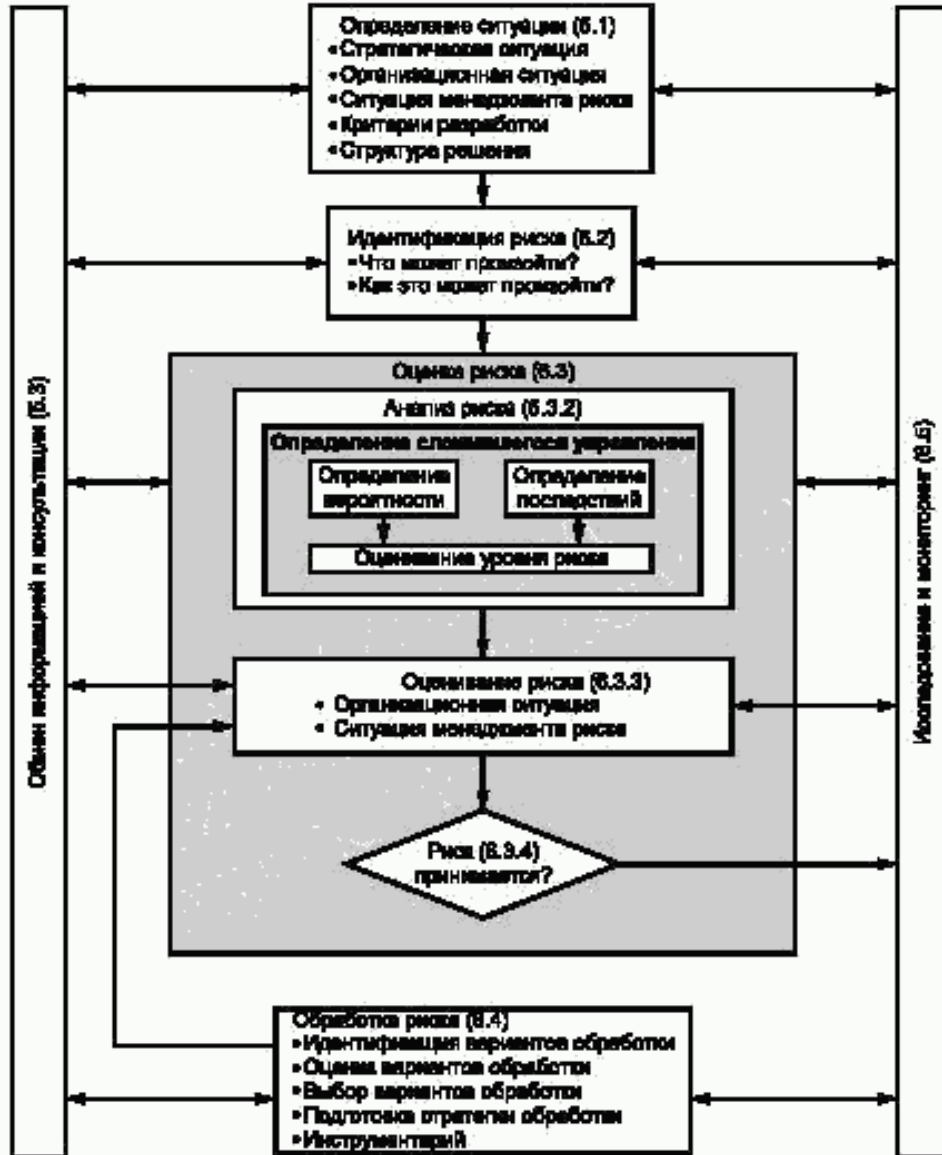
Определение ситуации (6.1)
• Стратегическая ситуация
• Организационная ситуация
• Ситуация менеджмента риска
• Критерии разработки
• Структура решения

Идентификация риска (6.2)
• Что может произойти?
• Как это может произойти?

Оценка риска (6.3)

Анализ риска (6.3.2)

Определение сложившегося управления

Определение вероятности

Определение последствий

Оценивание уровня риска

Оценивание риска (6.3.3)
• Организационная ситуация
• Ситуация менеджмента риска

Риск (6.3.4) принимается?

Обработка риска (6.4)
• Идентификация вариантов обработки
• Оценка вариантов обработки
• Выбор вариантов обработки
• Подготовка стратегии обработки
• Инструментарий

Обмен информацией и консультации (6.3)

Исследование и мониторинг (6.5)